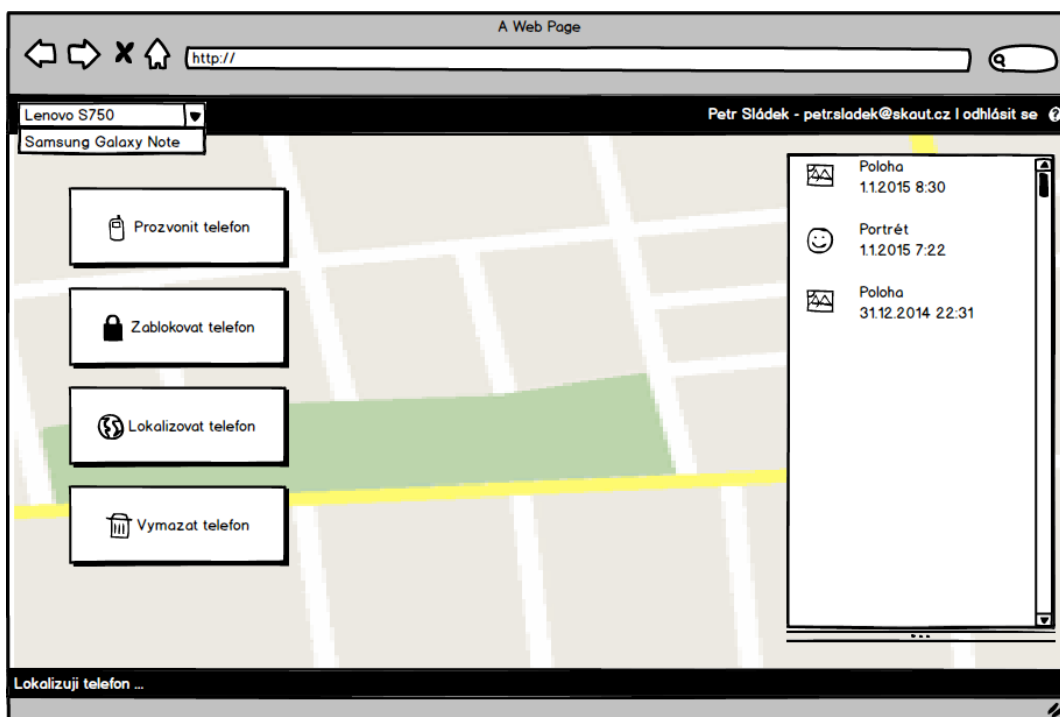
A Web Page

http://

Lenovo S750

Samsung Galaxy Note

Petr Sládek - petr.sladek@skaut.cz I odhlásit se

Prozvonit telefon

Zablokovat telefon

Lokalizovat telefon

Vymazat telefon

Poloha
1.1.2015 8:30

Portrét
1.1.2015 7:22

Poloha
31.12.2014 22:31

Lokalizuji telefon ...